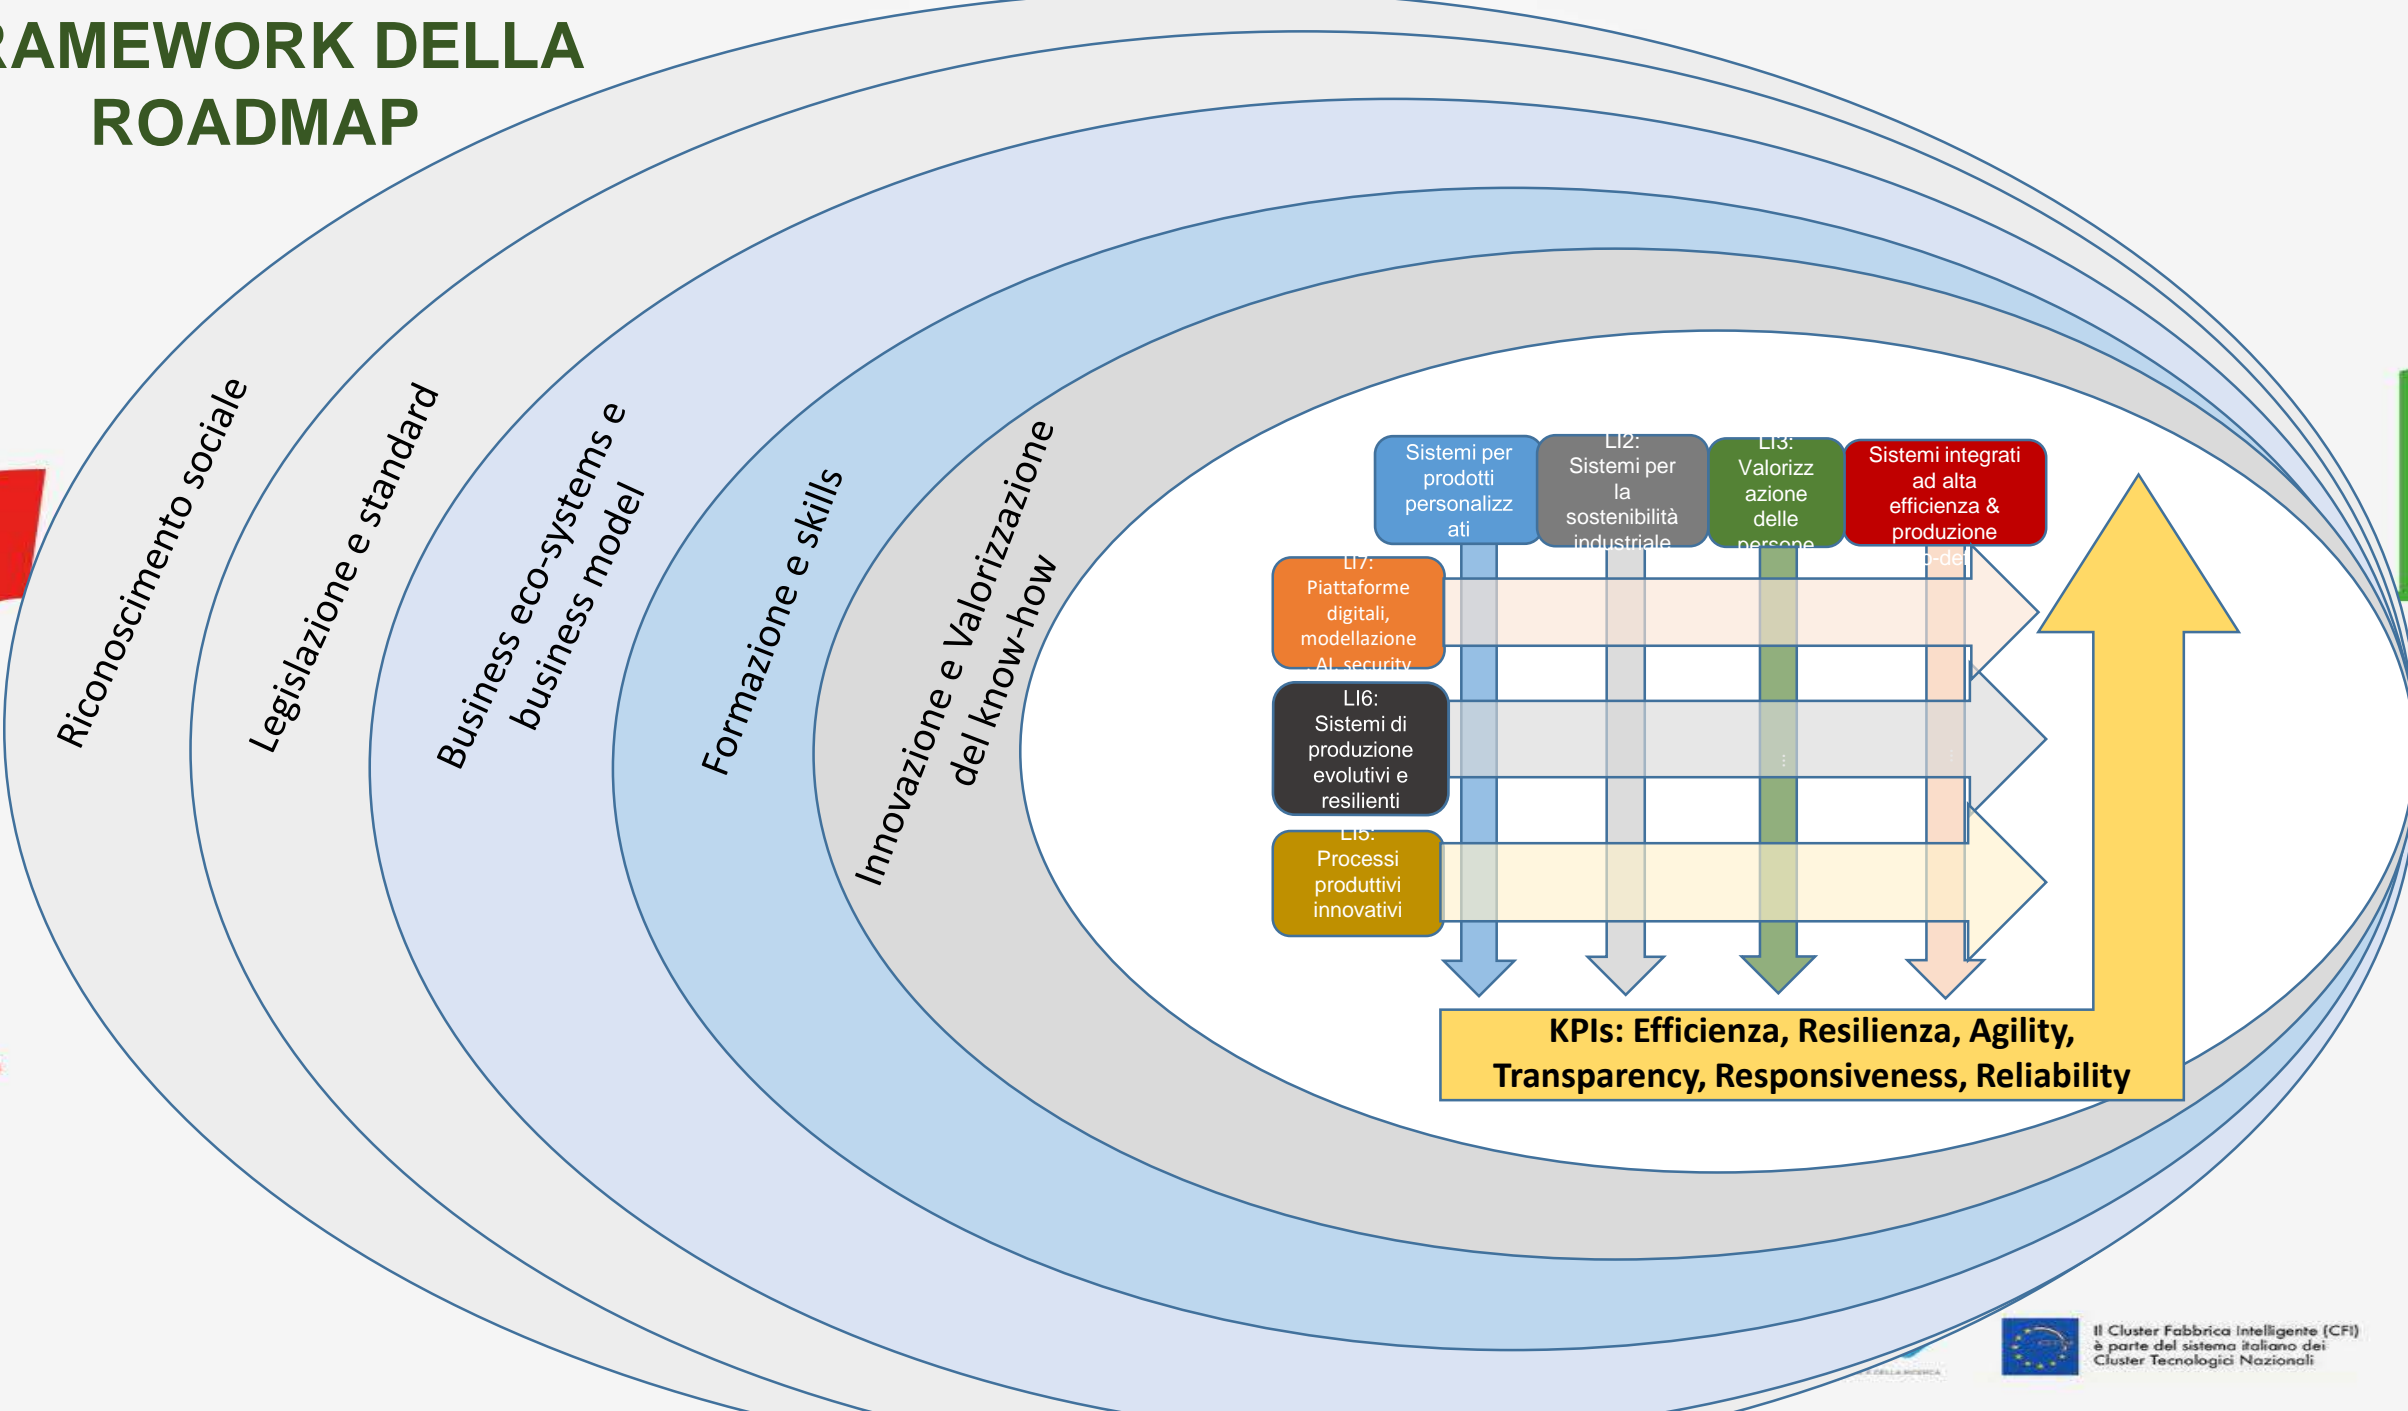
RAMEWORK DELLA ROADMAP

Riconoscimento sociale

Legislazione e standard

Business eco-systems e business model

Formazione e skills

Innovazione e Valorizzazione del know-how

Sistemi per prodotti personalizzati

LI2: Sistemi per la sostenibilità industriale

LI3: Valorizzazione delle persone

Sistemi integrati ad alta efficienza & produzione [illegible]-def

LI7: Piattaforme digitali, modellazione AI, security

LI6: Sistemi di produzione evolutivi e resilienti

LI5: Processi produttivi innovativi

KPIs: Efficienza, Resilienza, Agility, Transparency, Responsiveness, Reliability

Il Cluster Fabbrica Intelligente (CFI) è parte del sistema italiano dei Cluster Tecnologici Nazionali